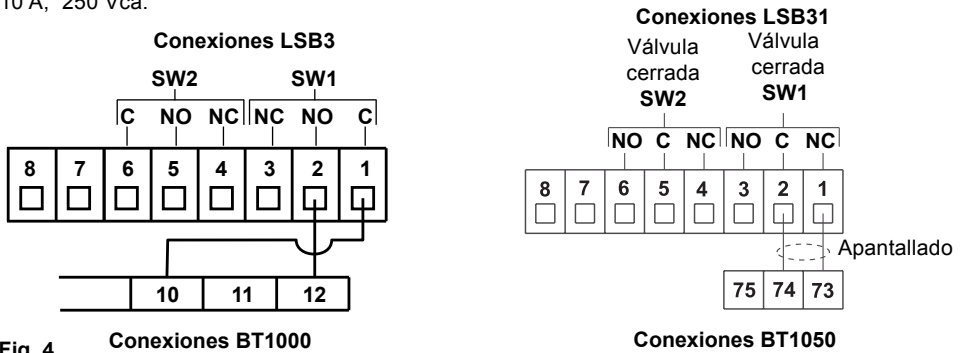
10 A, 250 Vca.

Conexiones LSB3

SW2 SW1

C NO NC NC NO C

8 7 6 5 4 3 2 1

10 11 12

Fig. 4

Conexiones BT1000

Conexiones LSB31

Válvula cerrada SW2

Válvula cerrada SW1

NO C NC NO C NC

8 7 6 5 4 3 2 1

Apantallado

75 74 73

Conexiones BT1050